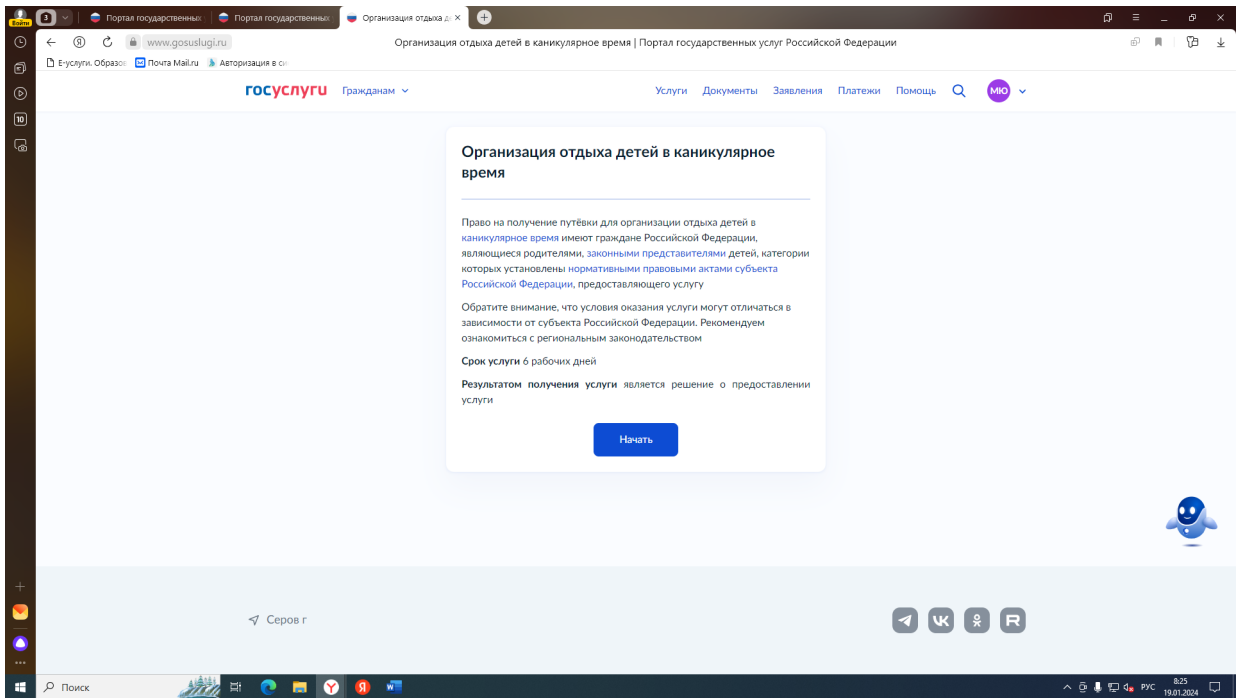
Войти 3 Портал государственных Портал государственных Организация отдыха д

www.gosuslugi.ru Организация отдыха детей в каникулярное время | Портал государственных услуг Российской Федерации

Е-услуги. Образов Почта Mail.ru Авторизация в си

госуслуги Гражданам

Услуги Документы Заявления Платежи Помощь МЮ

Организация отдыха детей в каникулярное время

Право на получение путёвки для организации отдыха детей в каникулярное время имеют граждане Российской Федерации, являющиеся родителями, законными представителями детей, категории которых установлены нормативными правовыми актами субъекта Российской Федерации, предоставляющего услугу

Обратите внимание, что условия оказания услуги могут отличаться в зависимости от субъекта Российской Федерации. Рекомендуем ознакомиться с региональным законодательством

Срок услуги 6 рабочих дней

Результатом получения услуги является решение о предоставлении услуги

Начать

Серов г

Поиск

РУС 8:25 19.01.2024